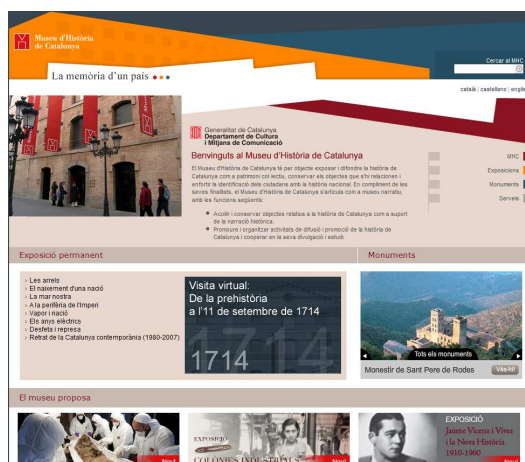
Museu d'Història de Catalunya

La memòria d'un país

Cercar al MHC

català | castellano | english

Generalitat de Catalunya
Departament de Cultura i Mitjans de Comunicació

Benvinguts al Museu d'Història de Catalunya

El Museu d'Història de Catalunya té per objecte exposar i difondre la història de Catalunya com a patrimoni col·lectiu, conservar els objectes que s'hi relacionen i enfortir la identificació dels ciutadans amb la història nacional. En compliment de les seves finalitats, el Museu d'Història de Catalunya s'articula com a museu narratiu, amb les funcions següents:

Acollir i conservar objectes relatius a la història de Catalunya com a suport de la narració històrica.

Promoure i organitzar activitats de difusió i promoció de la història de Catalunya i cooperar en la seva divulgació i estudi.

MHC
Exposicions
Monuments
Serveis

Exposició permanent

Les arrels
El naixement d'una nació
La mar nostra
A la perifèria de l'Imperi
Vapor i nació
Els anys elèctrics
Desfeta i represa
Retrat de la Catalunya contemporània (1980-2007)

Visita virtual:
De la prehistòria
a l'11 de setembre de 1714

1714

Monuments

Tots els monuments

Monestir de Sant Pere de Rodes

Veure

El museu proposa

EXPOSICIÓ
COLÒNIES INDUSTRIALS

EXPOSICIÓ
Jaume Vicens i Vives i la Nova Història
1910-1960